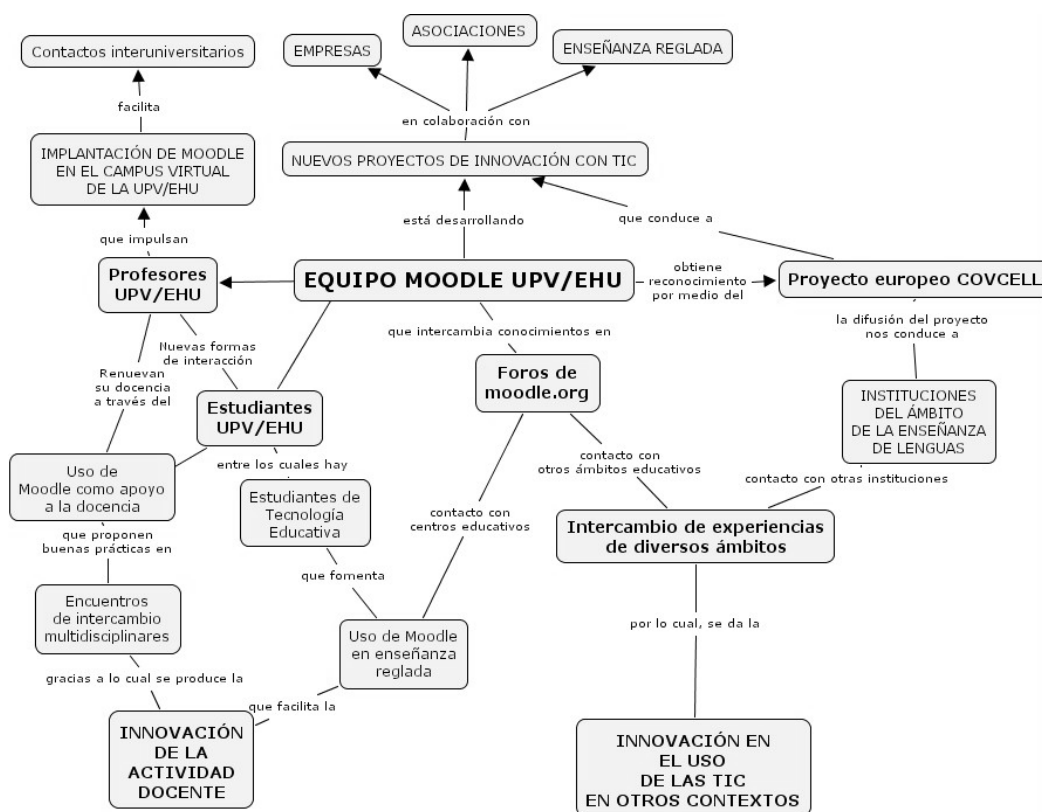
ASOCIACIONES

EMPRESAS

ENSEÑANZA REGLADA

Contactos interuniversitarios

facilita

en colaboración con

IMPLANTACIÓN DE MOODLE EN EL CAMPUS VIRTUAL DE LA UPV/EHU

NUEVOS PROYECTOS DE INNOVACIÓN CON TIC

está desarrollando

que conduce a

que impulsan

Profesores UPV/EHU

EQUIPO MOODLE UPV/EHU

obtiene reconocimiento por medio del

Proyecto europeo COVCELL

Nuevas formas de interacción

que intercambia conocimientos en

la difusión del proyecto nos conduce a

Renuevan su docencia a través del

Foros de moodle.org

INSTITUCIONES DEL ÁMBITO DE LA ENSEÑANZA DE LENGUAS

Estudiantes UPV/EHU

contacto con otros ámbitos educativos

Uso de Moodle como apoyo a la docencia

entre los cuales hay

contacto con otras instituciones

Estudiantes de Tecnología Educativa

contacto con centros educativos

Intercambio de experiencias de diversos ámbitos

que proponen buenas prácticas en

que fomenta

Encuentros de intercambio multidisciplinares

por lo cual, se da la

Uso de Moodle en enseñanza reglada

gracias a lo cual se produce la

que facilita la

INNOVACIÓN DE LA ACTIVIDAD DOCENTE

INNOVACIÓN EN EL USO DE LAS TIC EN OTROS CONTEXTOS